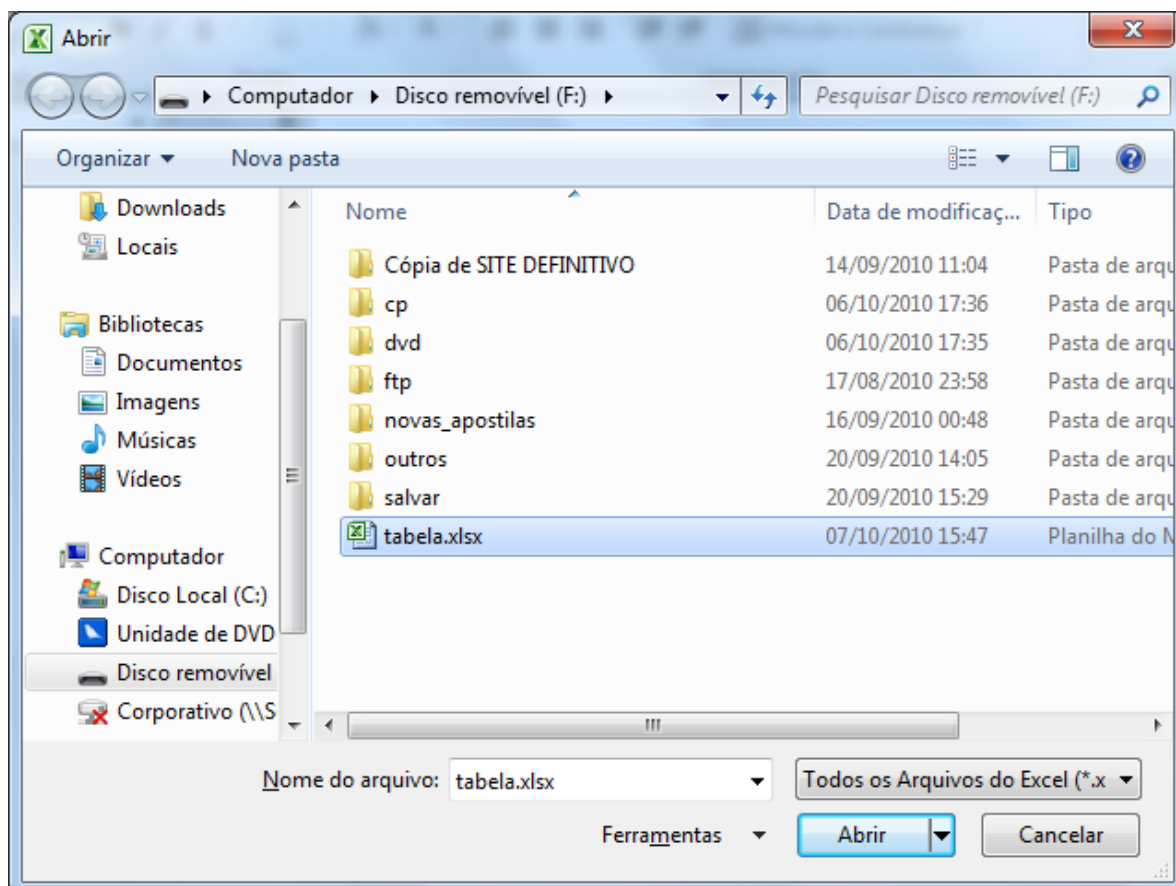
Abrir

Computador ▸ Disco removível (F:) ▸

Pesquisar Disco removível (F:)

Organizar ▾ Nova pasta

Downloads
Locais

Bibliotecas
Documentos
Imagens
Músicas
Vídeos

Computador
Disco Local (C:)
Unidade de DVD
Disco removível
Corporativo (\\S

| Nome | Data de modificaç... | Tipo |
|---|---|---|
| Cópia de SITE DEFINITIVO | 14/09/2010 11:04 | Pasta de arqu |
| cp | 06/10/2010 17:36 | Pasta de arqu |
| dvd | 06/10/2010 17:35 | Pasta de arqu |
| ftp | 17/08/2010 23:58 | Pasta de arqu |
| novas_apostilas | 16/09/2010 00:48 | Pasta de arqu |
| outros | 20/09/2010 14:05 | Pasta de arqu |
| salvar | 20/09/2010 15:29 | Pasta de arqu |
| tabela.xlsx | 07/10/2010 15:47 | Planilha do M |

Nome do arquivo: tabela.xlsx

Todos os Arquivos do Excel (*.x

Ferramentas ▾

Abrir

Cancelar